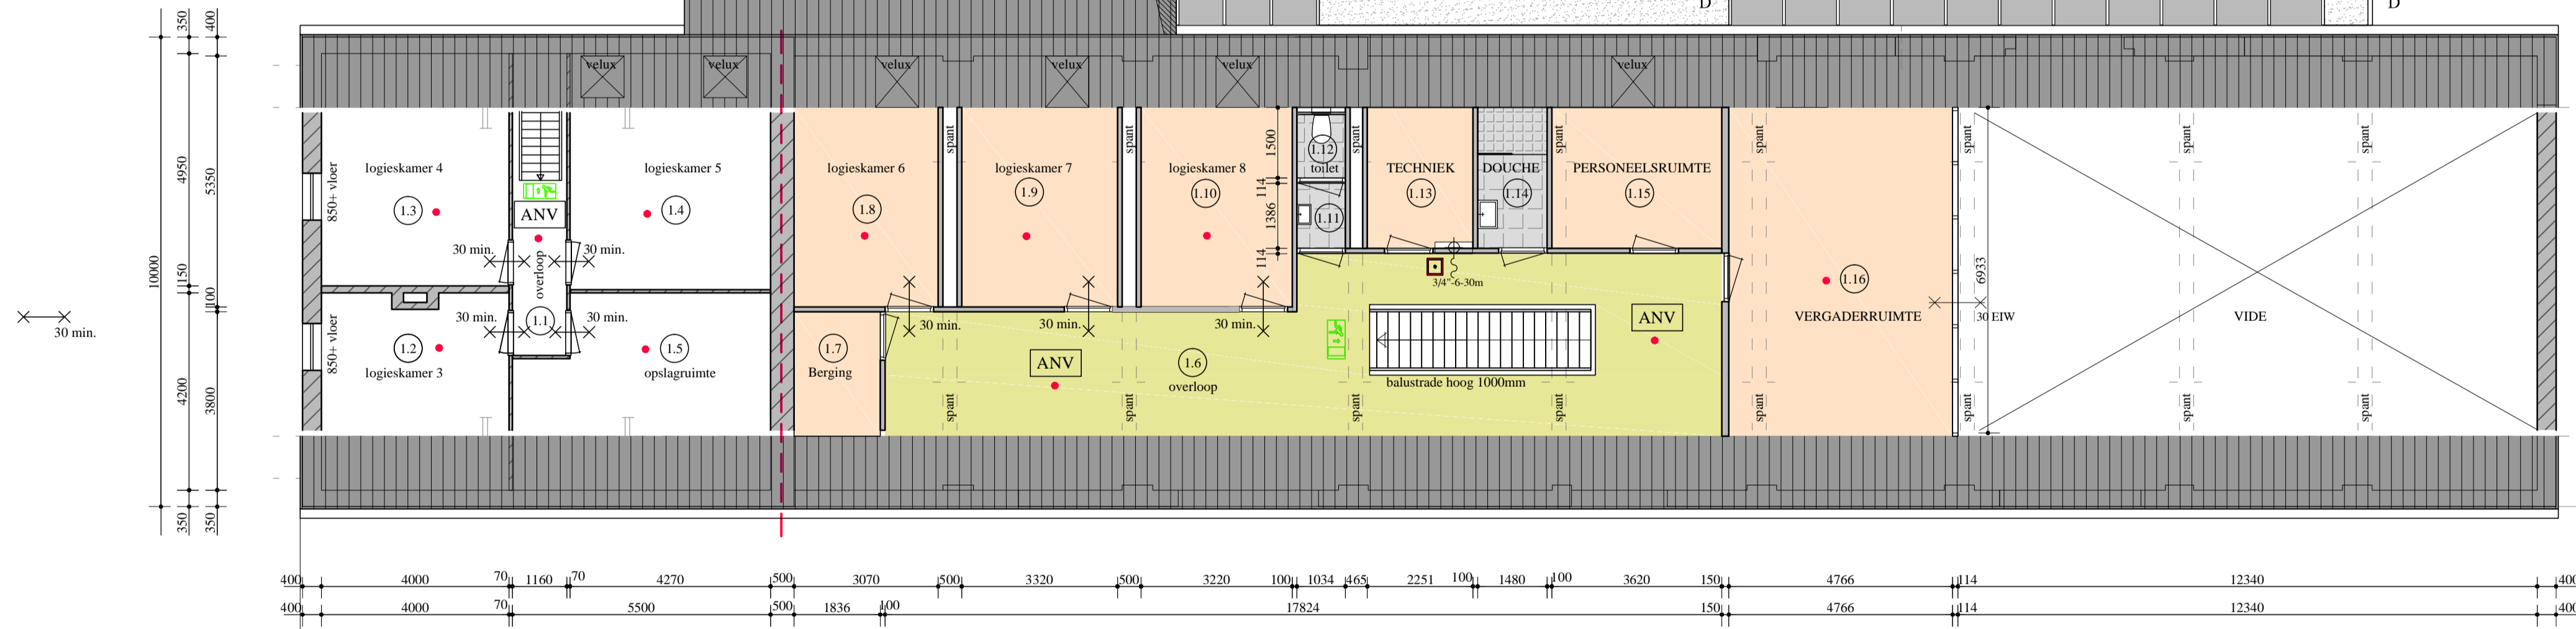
D D

350 400 4950 5350 10000 1150 100 4200 3800 350 350

30 min.

velux velux velux velux velux velux

logieskamer 4
1.3
850+ vloer
ANV
logieskamer 5
1.4
30 min.
30 min.
overloop
1.1
30 min.
30 min.
1.2
logieskamer 3
850+ vloer
1.5
opslagruimte

logieskamer 6
1.8
spant
logieskamer 7
1.9
spant
logieskamer 8
1.10
1500
114
1386
114
1.12
toilet
1.11
spant
TECHNIEK
1.13
DOUCHE
1.14
spant
PERSONEELSRUIMTE
1.15
spant
1.16
VERGADERRUIMTE
spant
6933
30 EIW
spant
spant
VIDE

3/4"-6-30m
30 min.
30 min.
30 min.
1.7
Berging
ANV
1.6
overloop
balustrade hoog 1000mm
ANV
spant spant spant spant spant spant spant spant

400 4000 70 1160 70 4270 500 3070 500 3320 500 3220 100 1034 465 2251 100 1480 100 3620 150 4766 114 12340 400
400 4000 70 5500 500 1836 100 17824 150 4766 114 12340 400